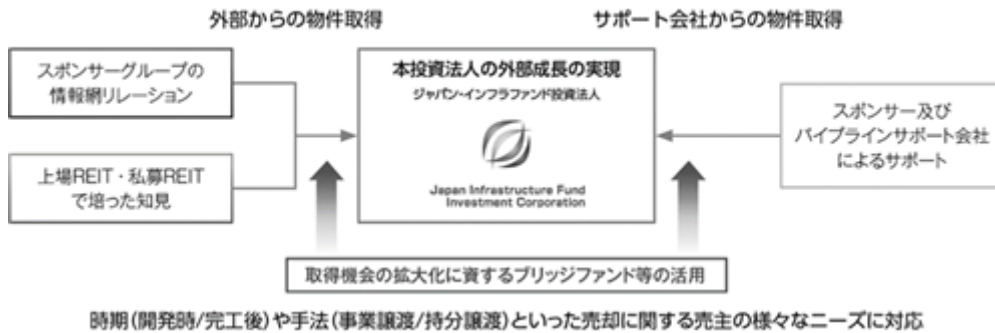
外部からの物件取得

サポート会社からの物件取得

スポンサーグループの情報網リレーション

上場REIT・私募REITで培った知見

本投資法人の外部成長の実現

ジャパン・インフラファンド投資法人

Japan Infrastructure Fund Investment Corporation

スポンサー及びパイプラインサポート会社によるサポート

取得機会の拡大化に資するブリッジファンド等の活用

時期(開発時/完工後)や手法(事業譲渡/持分譲渡)といった売却に関する売主の様々なニーズに対応